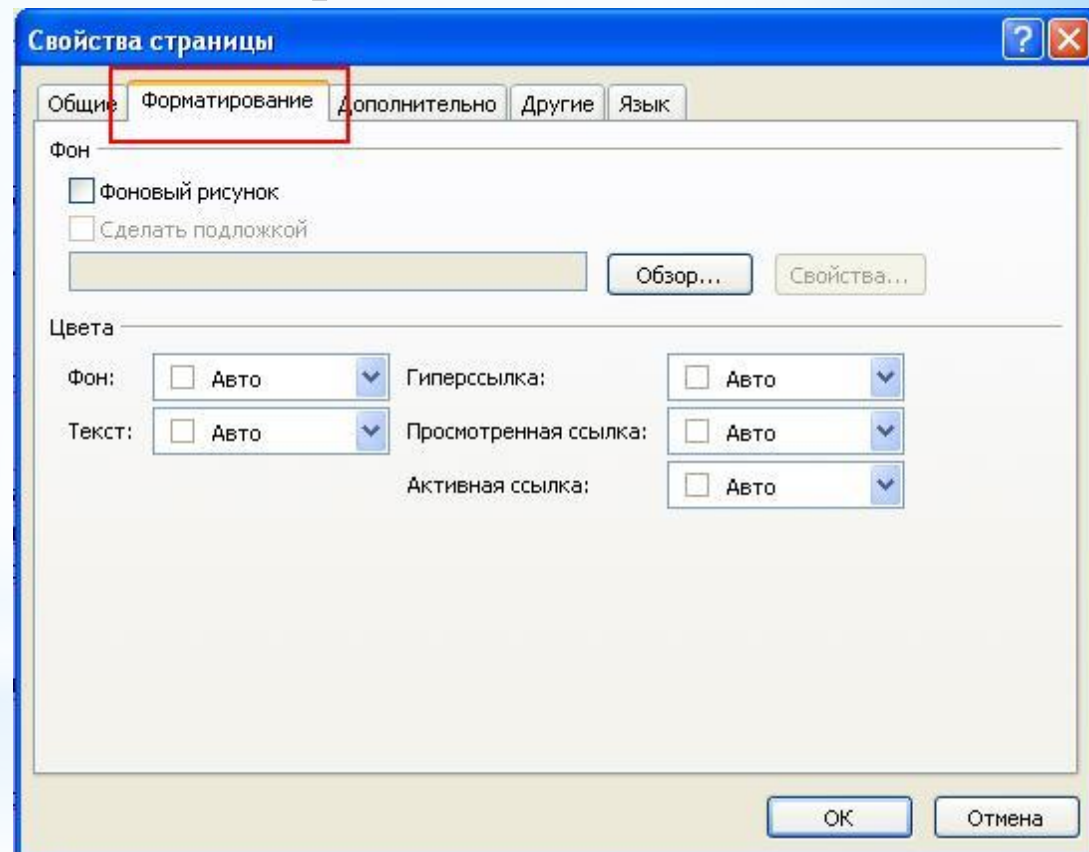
Свойства страницы

?

Общие | Форматирование | Дополнительно | Другие | Язык

Фон

Фоновый рисунок

Сделать подложкой

Обзор...

Свойства...

Цвета

Фон: Авто

Текст: Авто

Гиперссылка: Авто

Просмотренная ссылка: Авто

Активная ссылка: Авто

ОК

Отмена